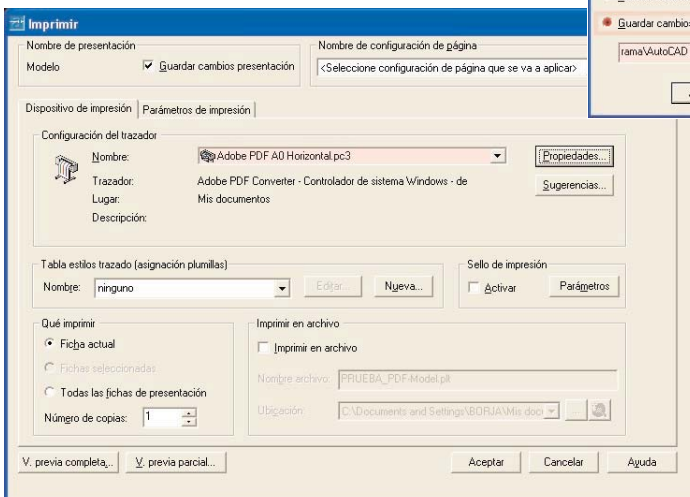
Imprimir

Guardar cambios

rama\AutoCAD

Nombre de presentación
Modelo
Guardar cambios presentación

Nombre de configuración de página
<Seleccione configuración de página que se va a aplicar>

Dispositivo de impresión
Parámetros de impresión

Configuración del trazador
Nombre: Adobe PDF A0 Horizontal.pc3
Propiedades...
Trazador: Adobe PDF Converter - Controlador de sistema Windows - de
Sugerencias...
Lugar: Mis documentos
Descripción:

Tabla estilos trazado (asignación plumillas)
Nombre: ninguno
Editar...
Nueva...

Sello de impresión
Activar
Parámetros

Qué imprimir
Ficha actual
Fichas seleccionadas
Todas las fichas de presentación
Número de copias: 1

Imprimir en archivo
Imprimir en archivo
Nombre archivo: PRUEBA_PDF-Model.plt
Ubicación: C:\Documents and Settings\BORJA\Mis doc

V. previa completa...
V. previa parcial...
Aceptar
Cancelar
Ayuda